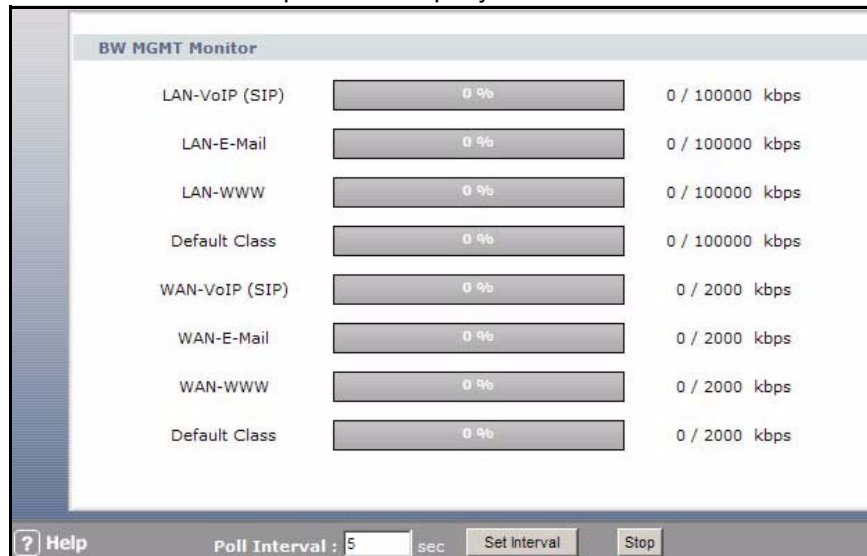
BW MGMT Monitor

| | | |
|---|---|---|
| LAN-VoIP (SIP) | 0 % | 0 / 100000 kbps |
| LAN-E-Mail | 0 % | 0 / 100000 kbps |
| LAN-WWW | 0 % | 0 / 100000 kbps |
| Default Class | 0 % | 0 / 100000 kbps |
| WAN-VoIP (SIP) | 0 % | 0 / 2000 kbps |
| WAN-E-Mail | 0 % | 0 / 2000 kbps |
| WAN-WWW | 0 % | 0 / 2000 kbps |
| Default Class | 0 % | 0 / 2000 kbps |

? Help Poll Interval : 5 sec Set Interval Stop